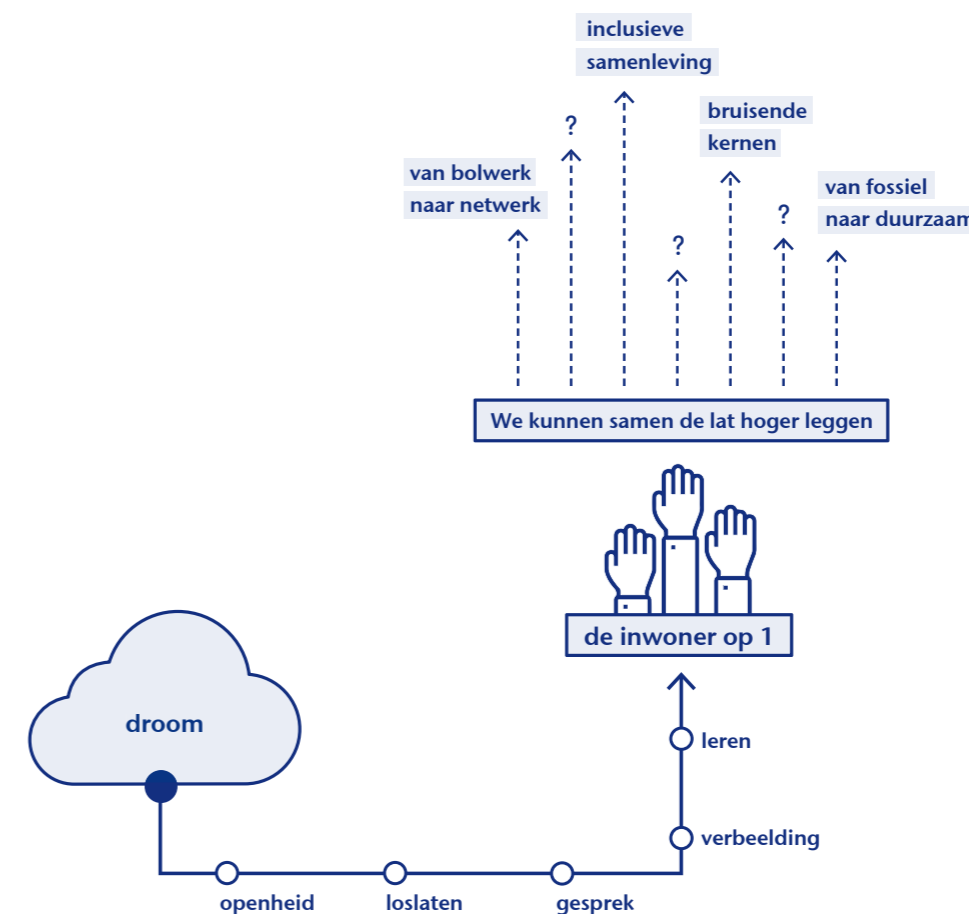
inclusieve
samenleving

?

bruisende
kernen

van bolwerk
naar netwerk

?

?

van fossiel
naar duurzaam

We kunnen samen de lat hoger leggen

de inwoner op 1

droom

leren

verbeelding

openheid

loslaten

gesprek